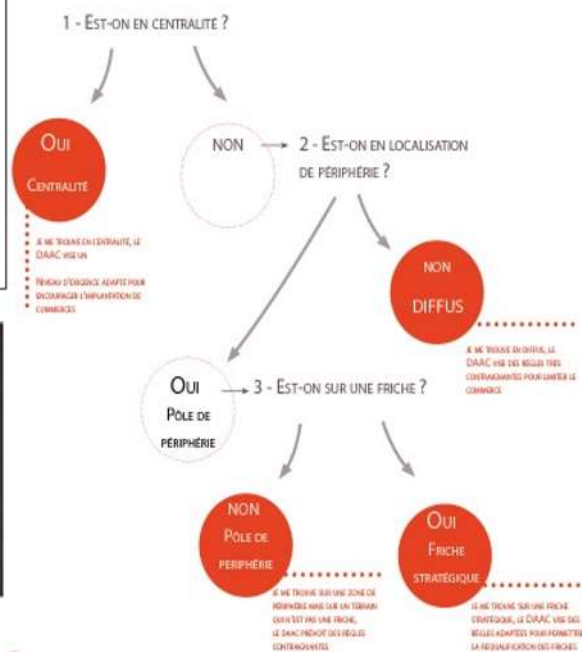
1 - Est-on en centralité ?

Oui
Centralité

Je me trouve en centralité, le DAAC vise un

Niveau d'exigence adapté pour encourager l'implantation de commerces

NON → 2 - Est-on en localisation de périphérie ?

NON
DIFFUS

Je me trouve en diffus, le DAAC vise des règles très contraignantes pour limiter le commerce

Oui
Pôle de périphérie → 3 - Est-on sur une friche ?

NON
Pôle de periphérie

Je me trouve sur une zone de périphérie mais sur un terrain qui n'est pas une friche, le DAAC prévoit des règles contraignantes

Oui
Friche stratégique

Je me trouve sur une friche stratégique, le DAAC vise des règles adaptées pour permettre la requalification des friches